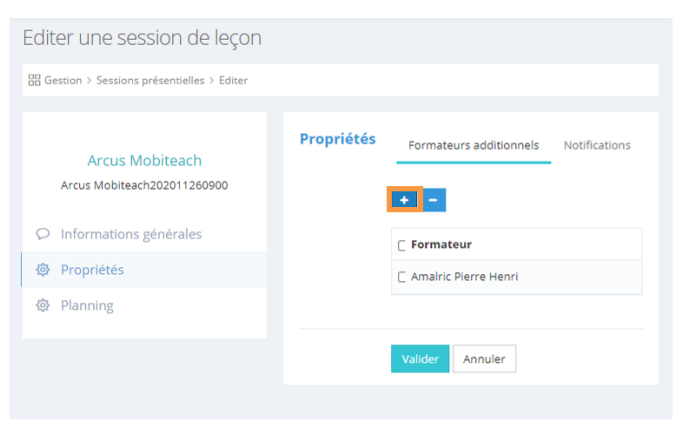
Editer une session de leçon

Gestion > Sessions présentielles > Editer

Arcus Mobiteach
Arcus Mobiteach202011260900

Informations générales
Propriétés
Planning

Propriétés

Formateurs additionnels
Notifications

+
−

| Formateur |
|---|
| Amalric Pierre Henri |

Valider
Annuler